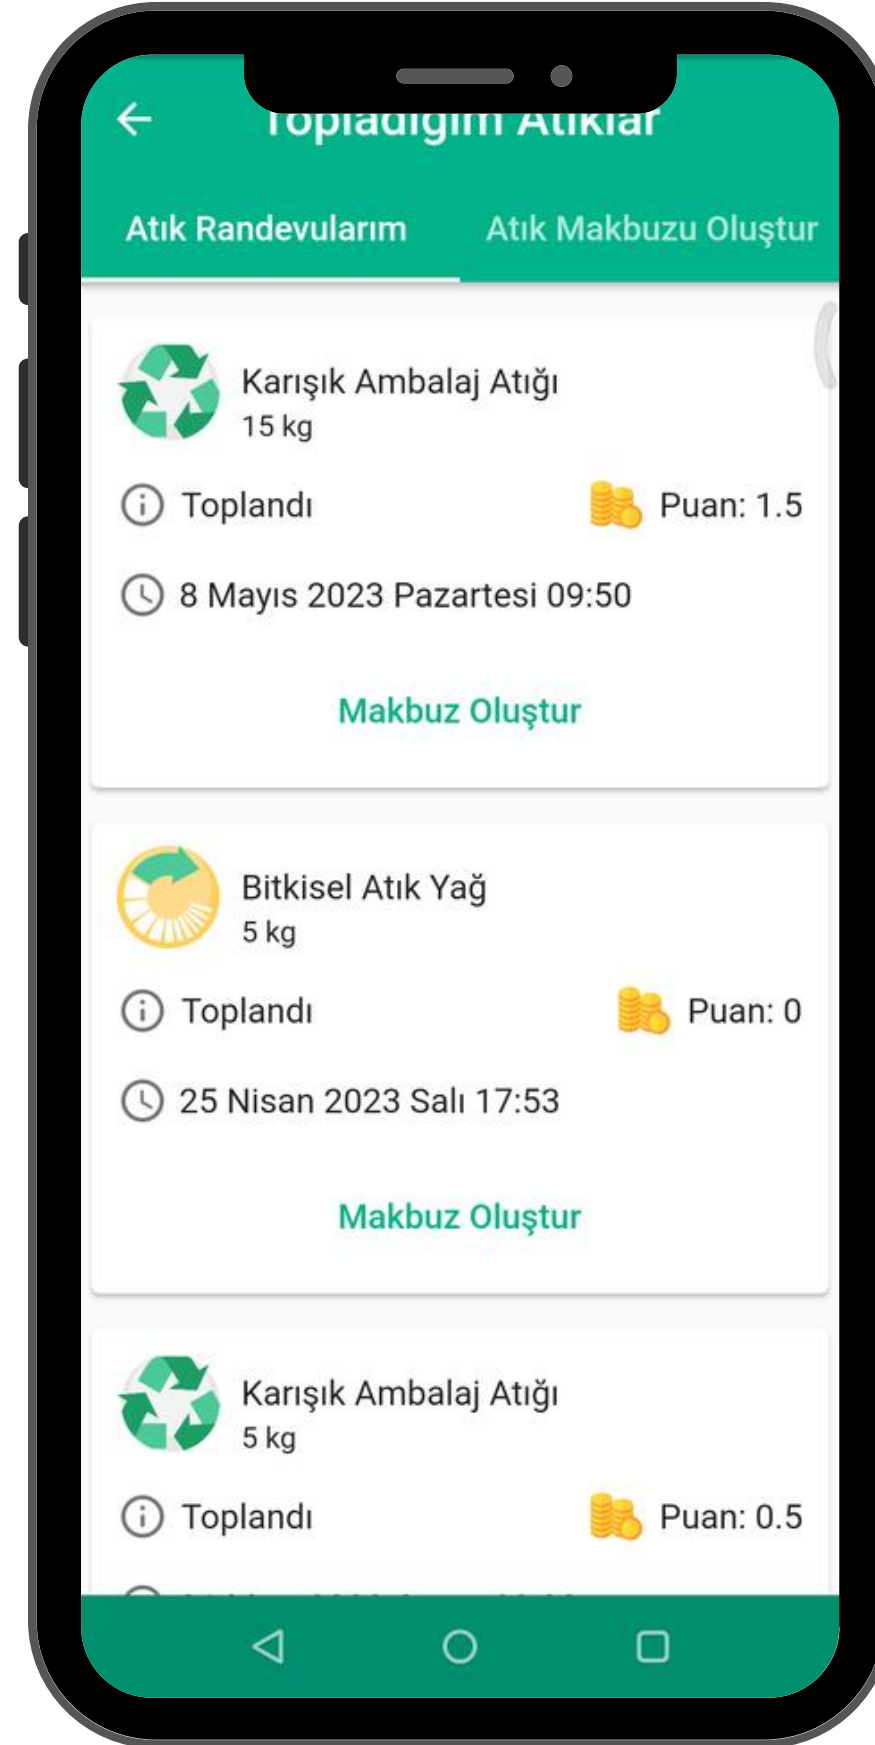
Topladığım Atıklar

Atık Randevularım

Atık Makbuzu Oluştur

Karışık Ambalaj Atığı
15 kg

Toplandı

Puan: 1.5

8 Mayıs 2023 Pazartesi 09:50

Makbuz Oluştur

Bitkisel Atık Yağ
5 kg

Toplandı

Puan: 0

25 Nisan 2023 Salı 17:53

Makbuz Oluştur

Karışık Ambalaj Atığı
5 kg

Toplandı

Puan: 0.5

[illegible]